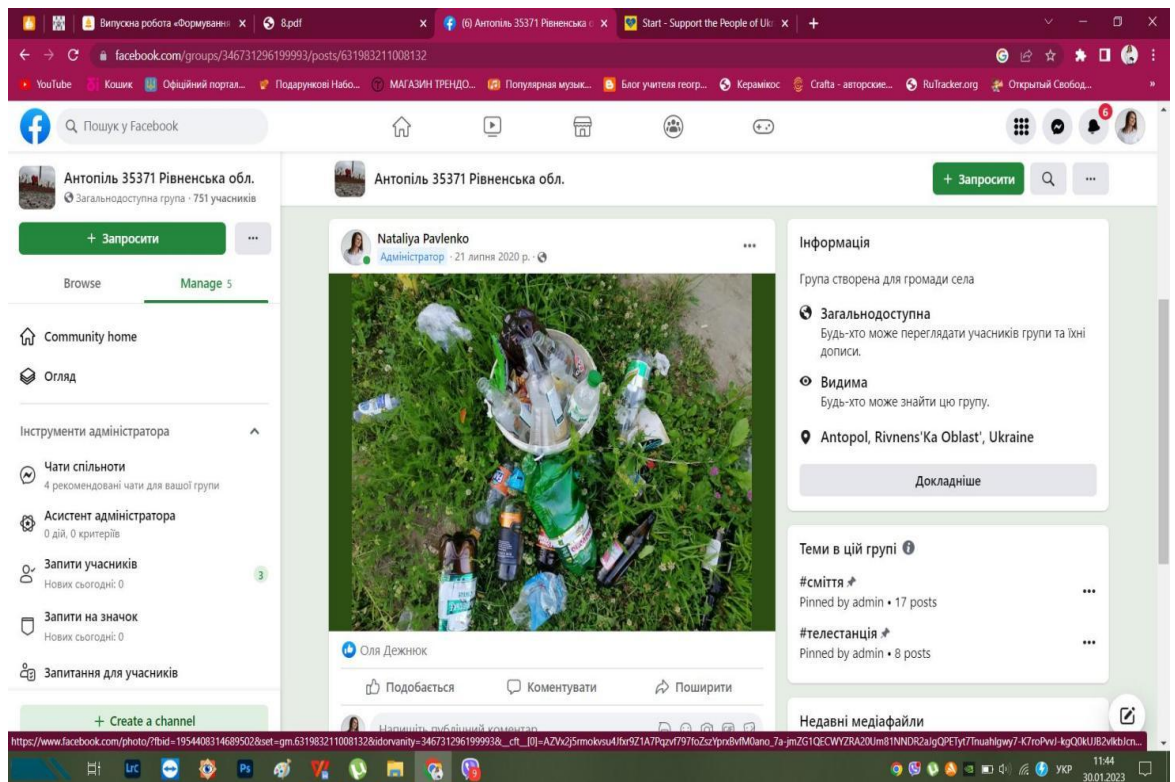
Випускна робота «Формування ×
8.pdf ×
(6) Антопіль 35371 Рівненська о ×
Start - Support the People of Ukr ×
+

facebook.com/groups/346731296199993/posts/631983211008132

YouTube Кошик Офіційний портал... Подарункові Набо... МАГАЗИН ТРЕНДО... Популярная музык... Блог учителя геогр... Керамікос Crafta - авторские... RuTracker.org Открытый Свобод...

Пошук у Facebook

6

Антопіль 35371 Рівненська обл.
Загальнодоступна група · 751 учасників

+ Запросити
...

Browse
Manage 5

Community home

Огляд

Інструменти адміністратора

Чати спільноти
4 рекомендовані чати для вашої групи

Асистент адміністратора
0 дій, 0 критеріїв

Запити учасників
Нових сьогодні: 0
3

Запити на значок
Нових сьогодні: 0

Запитання для учасників

+ Create a channel

Антопіль 35371 Рівненська обл.

+ Запросити

Nataliya Pavlenko
Адміністратор · 21 липня 2020 р.

...

Оля Дежнюк

Подобається
Коментувати
Поширити

Напишіть публічний коментар

Інформація

Група створена для громади села

Загальнодоступна
Будь-хто може переглядати учасників групи та їхні дописи.

Видима
Будь-хто може знайти цю групу.

Antopol, Rivnens'Ka Oblast', Ukraine

Докладніше

Теми в цій групі

#сміття
Pinned by admin • 17 posts

#телестанція
Pinned by admin • 8 posts

Недавні медіафайли

https://www.facebook.com/photo/?fbid=1954408314689502&set=gm.631983211008132&idorvanity=346731296199993&__cft__[0]=AZVx2j5rmokvsu4Jfxr9Z1A7Pqzvf797foZszYprxBvfM0ano_7a-jmZG1QECWYZRA20Um81NNDR2aIgQPETyt7Tnuahlgwy7-K7roPvvJ-kgQ0kUJB2vlkbJcn...

УКР
11:44
30.01.2023